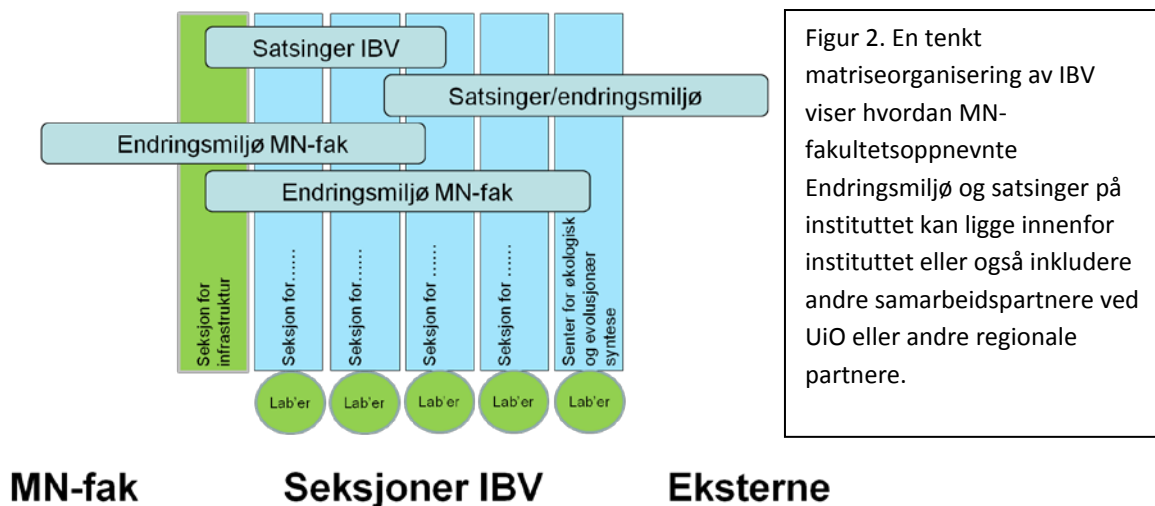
Satsinger IBV

Satsinger/endringsmiljø

Endringsmiljø MN-fak

Endringsmiljø MN-fak

Seksjon for infrastruktur

Seksjon for......

Seksjon for......

Seksjon for ......

Seksjon for ......

Senter for økologisk og evolusjonær syntese

Lab'er

Lab'er

Lab'er

Lab'er

Lab'er

Figur 2. En tenkt matriseorganisering av IBV viser hvordan MN-fakultetsoppnevnte Endringsmiljø og satsinger på instituttet kan ligge innenfor instituttet eller også inkludere andre samarbeidspartnere ved UiO eller andre regionale partnere.

MN-fak

Seksjoner IBV

Eksterne